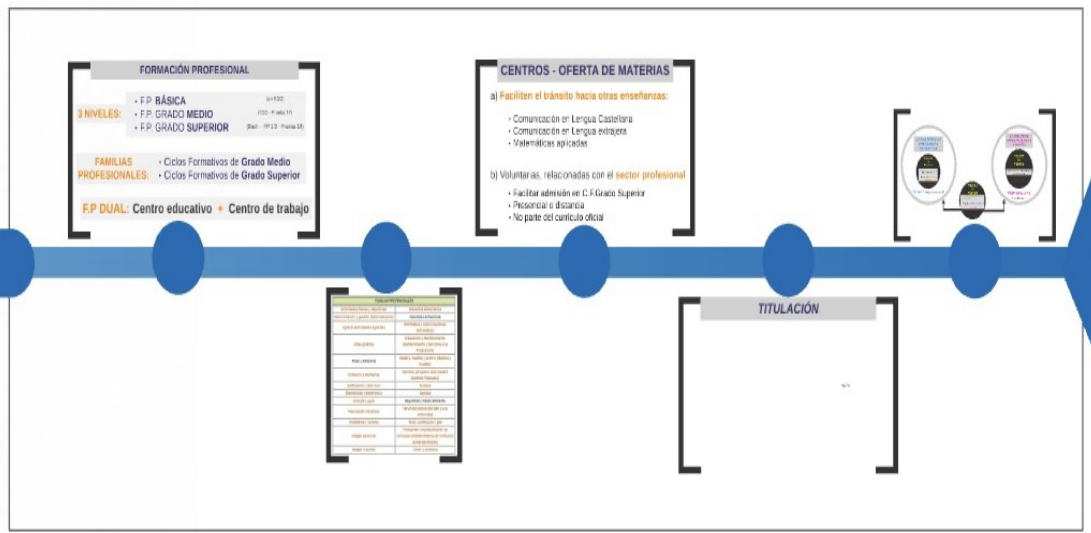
FORMACIÓN PROFESIONAL

3 NIVELES:
- F.P. BÁSICA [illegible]
- F.P. GRADO MEDIO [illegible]
- F.P. GRADO SUPERIOR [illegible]

FAMILIAS PROFESIONALES:
- Ciclos Formativos de Grado Medio
- Ciclos Formativos de Grado Superior

F.P DUAL: Centro educativo + Centro de trabajo

CENTROS - OFERTA DE MATERIAS

a) Faciliten el tránsito hacia otras enseñanzas:
- Comunicación en Lengua Castellana
- Comunicación en Lengua extranjera
- Matemáticas aplicadas

b) Voluntarias, relacionadas con el sector profesional
- Facilitar admisión en C.F.Grado Superior
- Presencial o distancia
- No parte del currículo oficial

TITULACIÓN

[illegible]